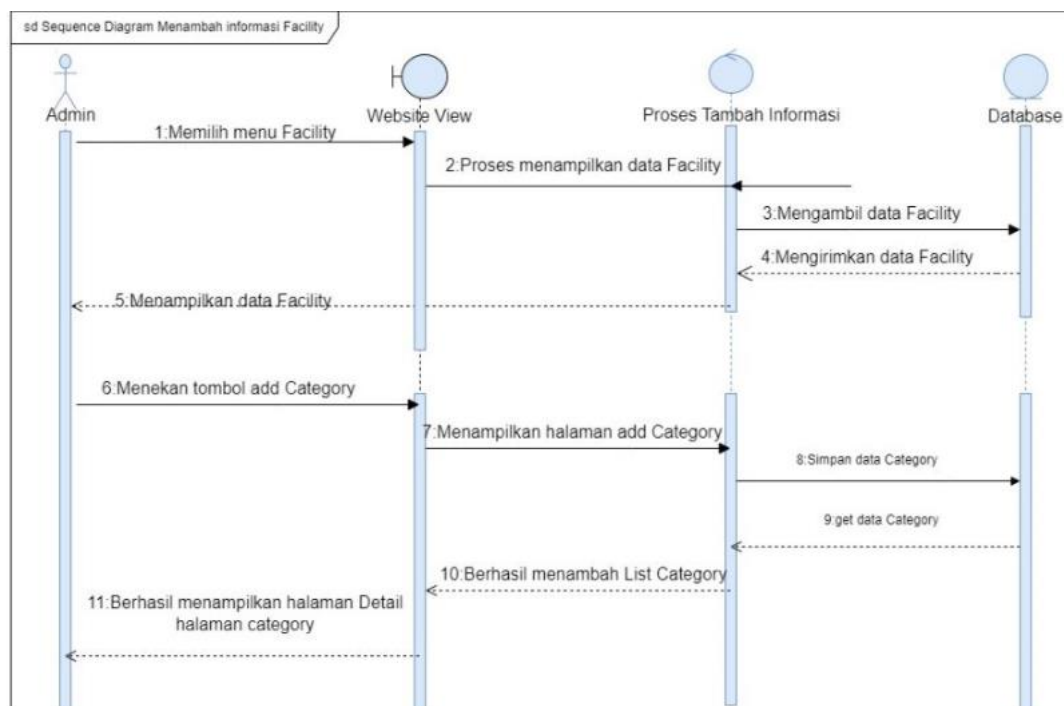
sd Sequence Diagram Menambah informasi Facility

Admin

Website View

Proses Tambah Informasi

Database

1:Memilih menu Facility

2:Proses menampilkan data Facility

3:Mengambil data Facility

4:Mengirimkan data Facility

5:Menampilkan data Facility

6:Menekan tombol add Category

7:Menampilkan halaman add Category

8:Simpan data Category

9:get data Category

10:Berhasil menambah List Category

11:Berhasil menampilkan halaman Detail halaman category